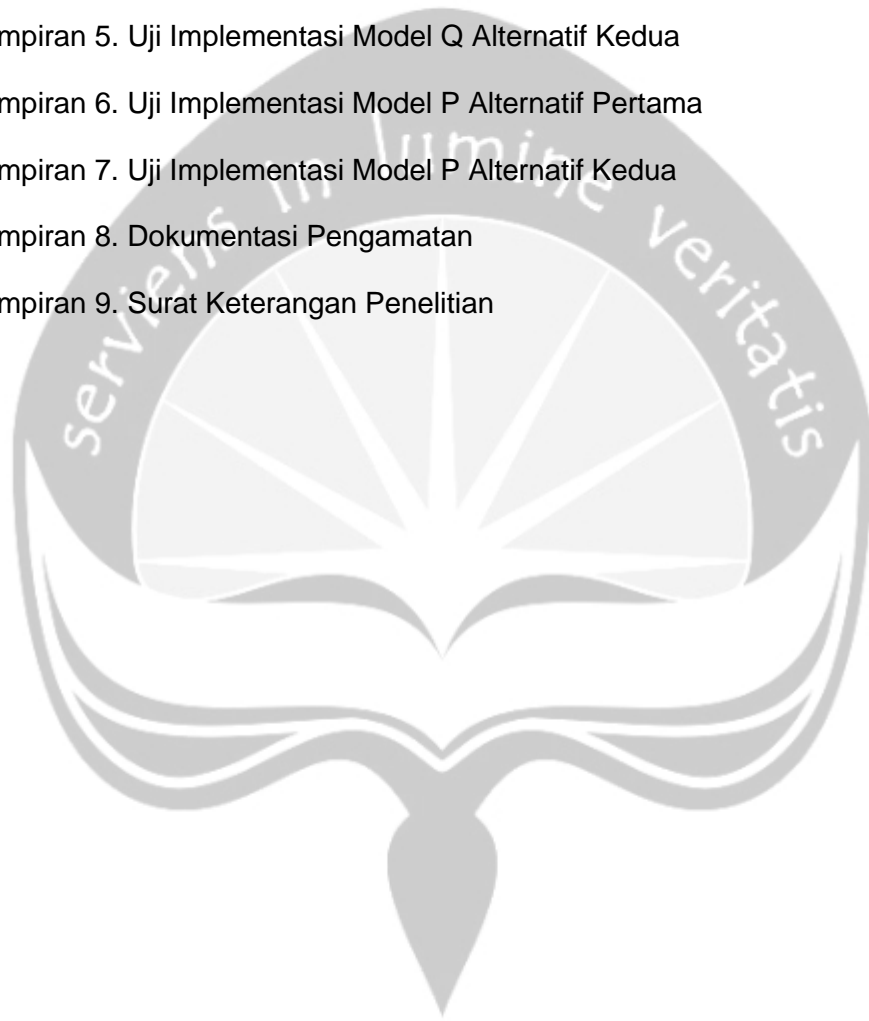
mpiran 5. Uji Implementasi Model Q Alternatif Kedua

mpiran 6. Uji Implementasi Model P Alternatif Pertama

mpiran 7. Uji Implementasi Model P Alternatif Kedua

mpiran 8. Dokumentasi Pengamatan

mpiran 9. Surat Keterangan Penelitian

serviens in lumine veritatis